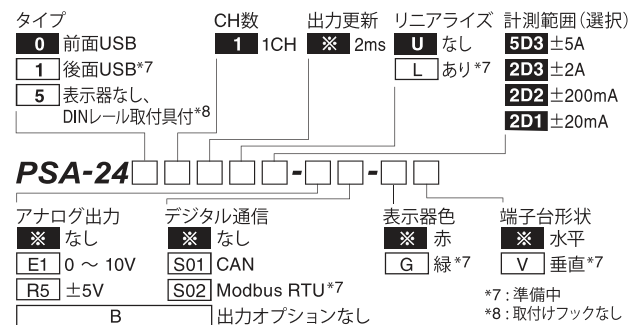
タイプ
0 前面USB
1 後面USB*7
5 表示器なし、DINレール取付具付*8

CH数
1 1CH

出力更新
※ 2ms

リニアライズ
U なし
L あり*7

計測範囲(選択)
5D3 ±5A
2D3 ±2A
2D2 ±200mA
2D1 ±20mA

PSA-24□□□□□-□□-□□

アナログ出力
※ なし
E1 0 ～ 10V
R5 ±5V
B 出力オプションなし

デジタル通信
※ なし
S01 CAN
S02 Modbus RTU*7

表示器色
※ 赤
G 緑*7

端子台形状
※ 水平
V 垂直*7

*7 : 準備中
*8 : 取付けフックなし